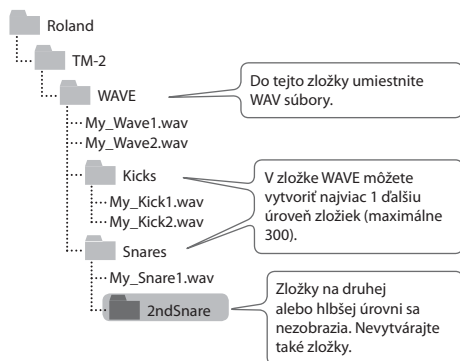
Roland

TM-2

WAVE

Do tejto zložky umiestnite WAV súbory.

My_Wave1.wav

My_Wave2.wav

Kicks

V zložke WAVE môžete vytvoriť najviac 1 ďalšiu úroveň zložiek (maximálne 300).

My_Kick1.wav

My_Kick2.wav

Snares

My_Snare1.wav

2ndSnare

Zložky na druhej alebo hlbšej úrovni sa nezobrazia. Nevytvárajte také zložky.